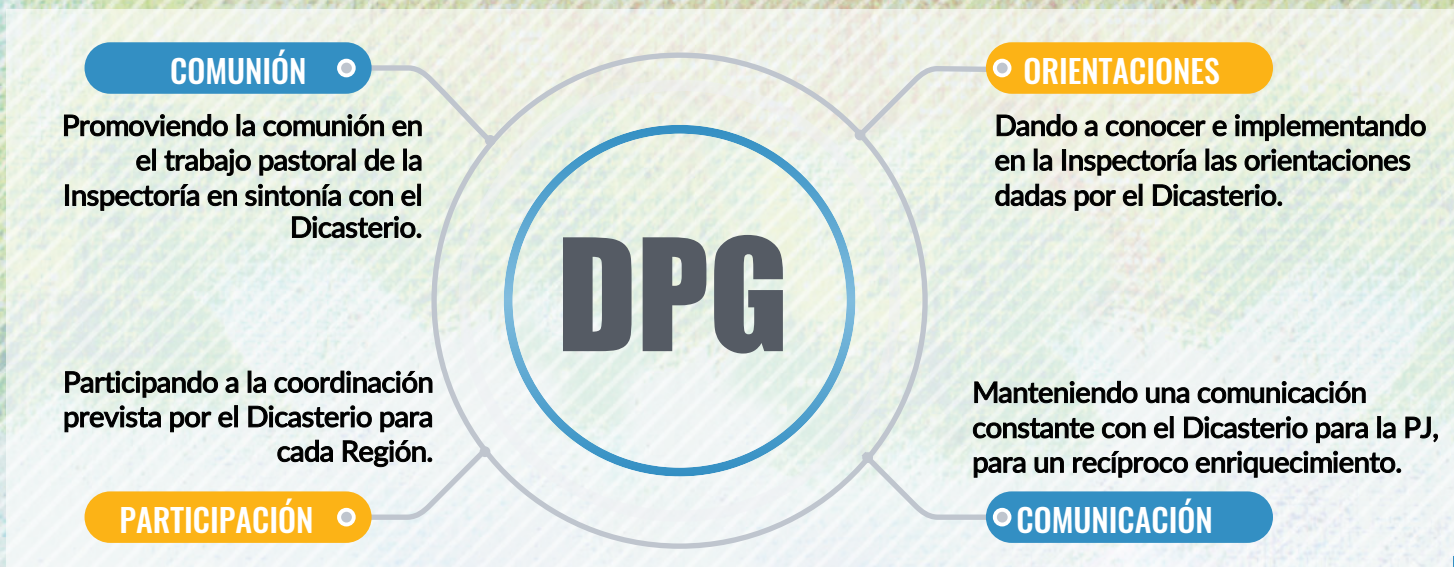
COMUNIÓN

Promoviendo la comunión en el trabajo pastoral de la Inspectoría en sintonía con el Dicasterio.

ORIENTACIONES

Dando a conocer e implementando en la Inspectoría las orientaciones dadas por el Dicasterio.

DPG

Participando a la coordinación prevista por el Dicasterio para cada Región.

PARTICIPACIÓN

Manteniendo una comunicación constante con el Dicasterio para la PJ, para un recíproco enriquecimiento.

COMUNICACIÓN